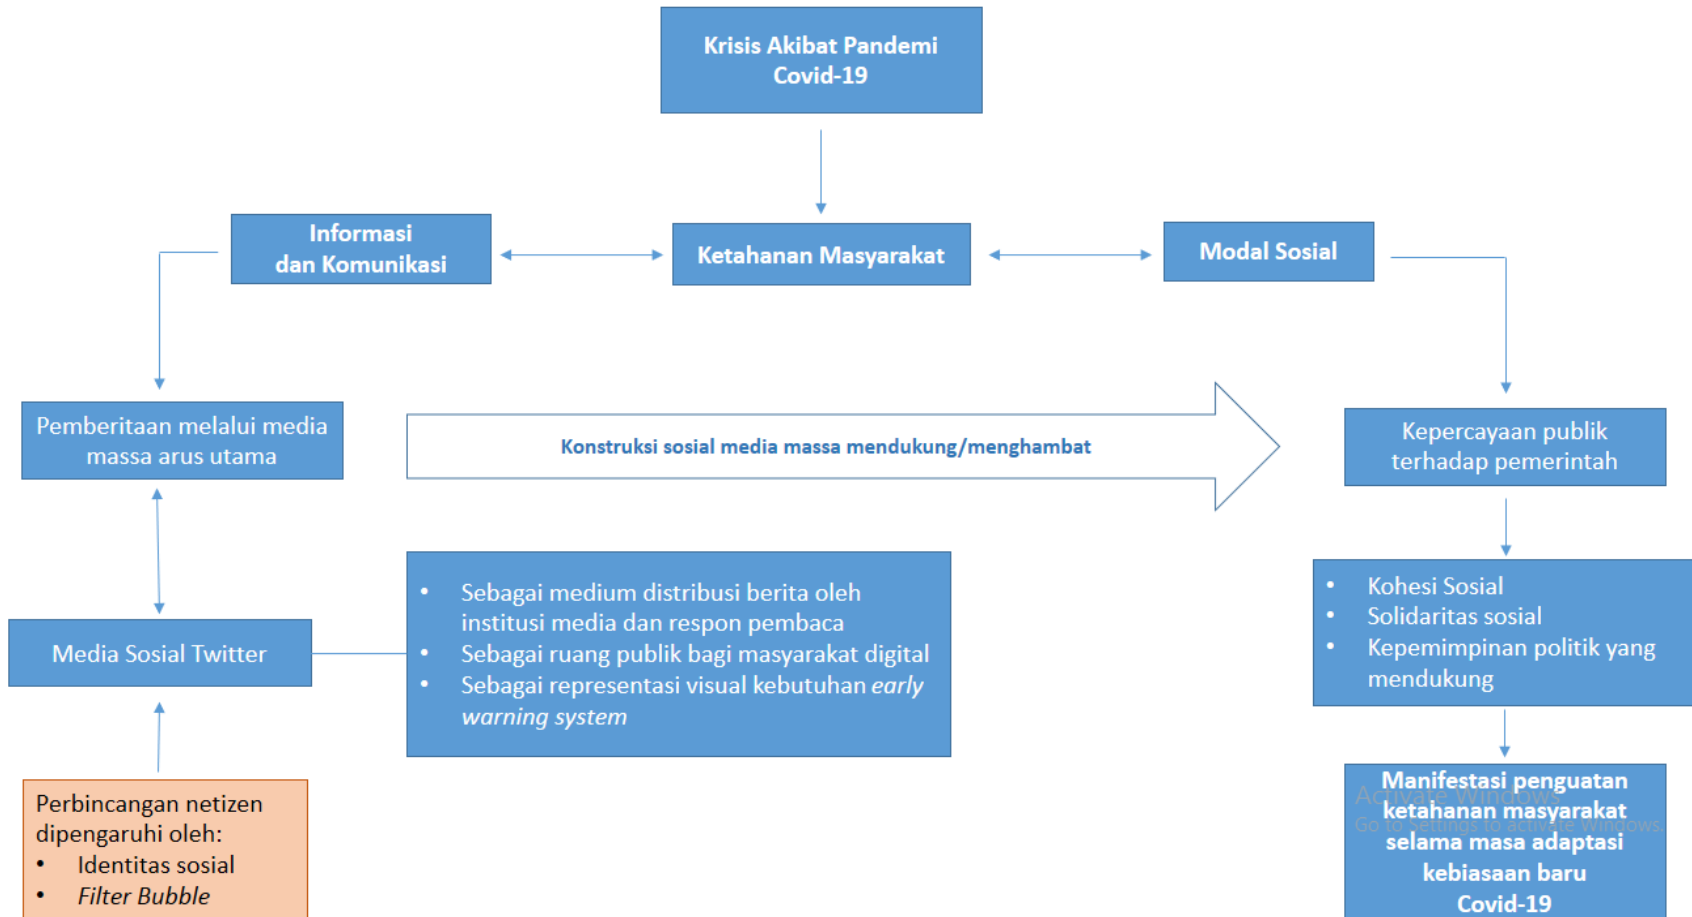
Krisis Akibat Pandemi Covid-19

Informasi dan Komunikasi

Ketahanan Masyarakat

Modal Sosial

Pemberitaan melalui media massa arus utama

Konstruksi sosial media massa mendukung/menghambat

Kepercayaan publik terhadap pemerintah

Media Sosial Twitter

- Sebagai medium distribusi berita oleh institusi media dan respon pembaca
- Sebagai ruang publik bagi masyarakat digital
- Sebagai representasi visual kebutuhan *early warning system*

- Kohesi Sosial
- Solidaritas sosial
- Kepemimpinan politik yang mendukung

Perbincangan netizen dipengaruhi oleh:
- Identitas sosial
- *Filter Bubble*

Manifestasi penguatan ketahanan masyarakat selama masa adaptasi kebiasaan baru Covid-19

Activate Windows
Go to Settings to activate Windows.